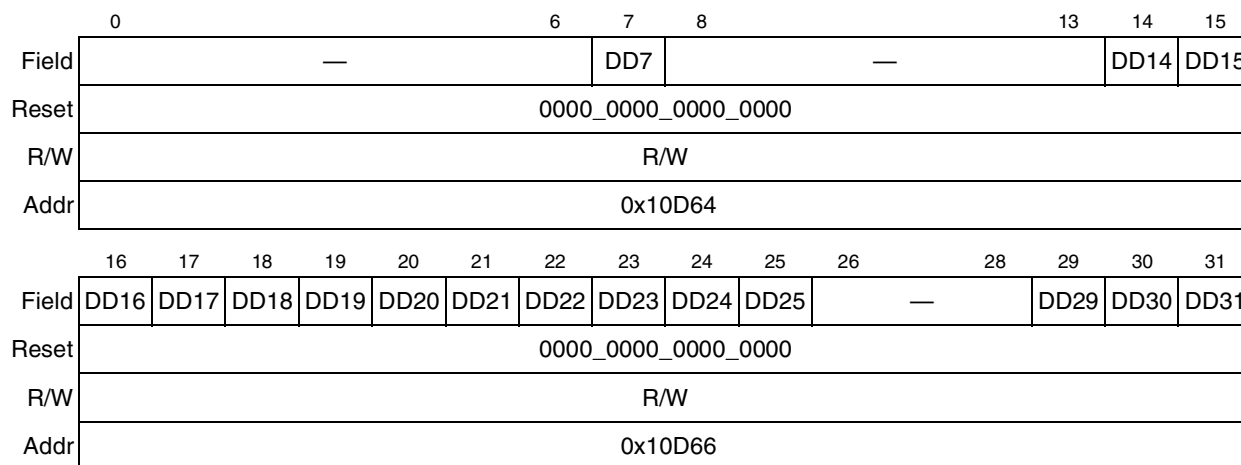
| | 0 | 6 | 7 | 8 | 13 | 14 | 15 |
|---|---|---|---|---|---|---|---|
| Field | — | | DD7 | — | | DD14 | DD15 |
| Reset | 0000_0000_0000_0000 | | | | | | |
| R/W | R/W | | | | | | |
| Addr | 0x10D64 | | | | | | |

| | 16 | 17 | 18 | 19 | 20 | 21 | 22 | 23 | 24 | 25 | 26 | 28 | 29 | 30 | 31 |
|---|---|---|---|---|---|---|---|---|---|---|---|---|---|---|---|
| Field | DD16 | DD17 | DD18 | DD19 | DD20 | DD21 | DD22 | DD23 | DD24 | DD25 | — | | DD29 | DD30 | DD31 |
| Reset | 0000_0000_0000_0000 | | | | | | | | | | | | | | |
| R/W | R/W | | | | | | | | | | | | | | |
| Addr | 0x10D66 | | | | | | | | | | | | | | |